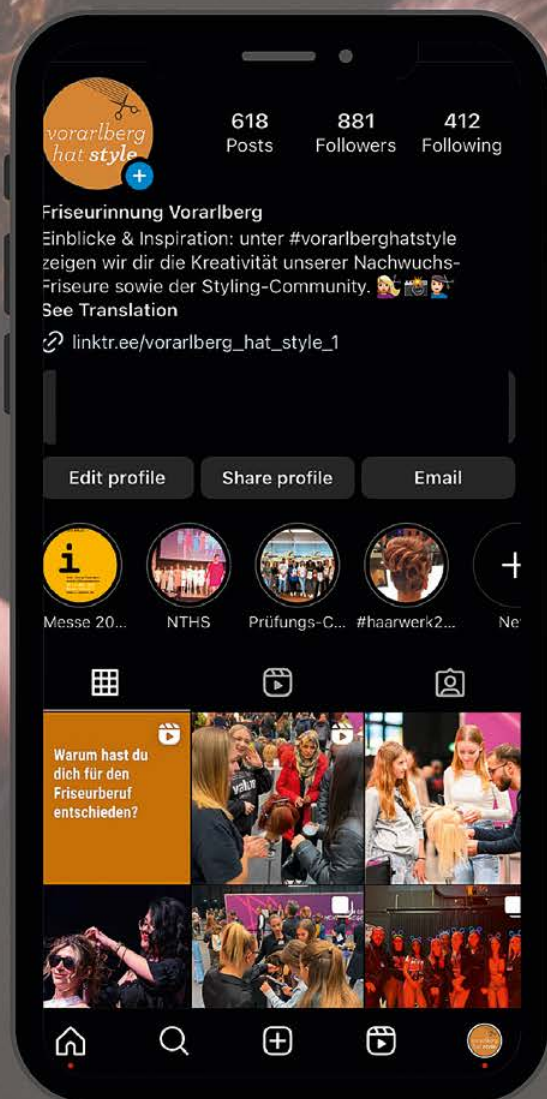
vorarlberg hat style

618
Posts

881
Followers

412
Following

Friseurinnung Vorarlberg
Einblicke & Inspiration: unter #vorarlberghatstyle zeigen wir dir die Kreativität unserer Nachwuchs-Friseure sowie der Styling-Community. 💁‍♀️📸💇🏻‍♀️
See Translation

linktr.ee/vorarlberg_hat_style_1

Edit profile
Share profile
Email

Messe 20...
NTHS
Prüfungs-C...
#haarwerk2...
Ne

Warum hast du dich für den Friseurberuf entschieden?